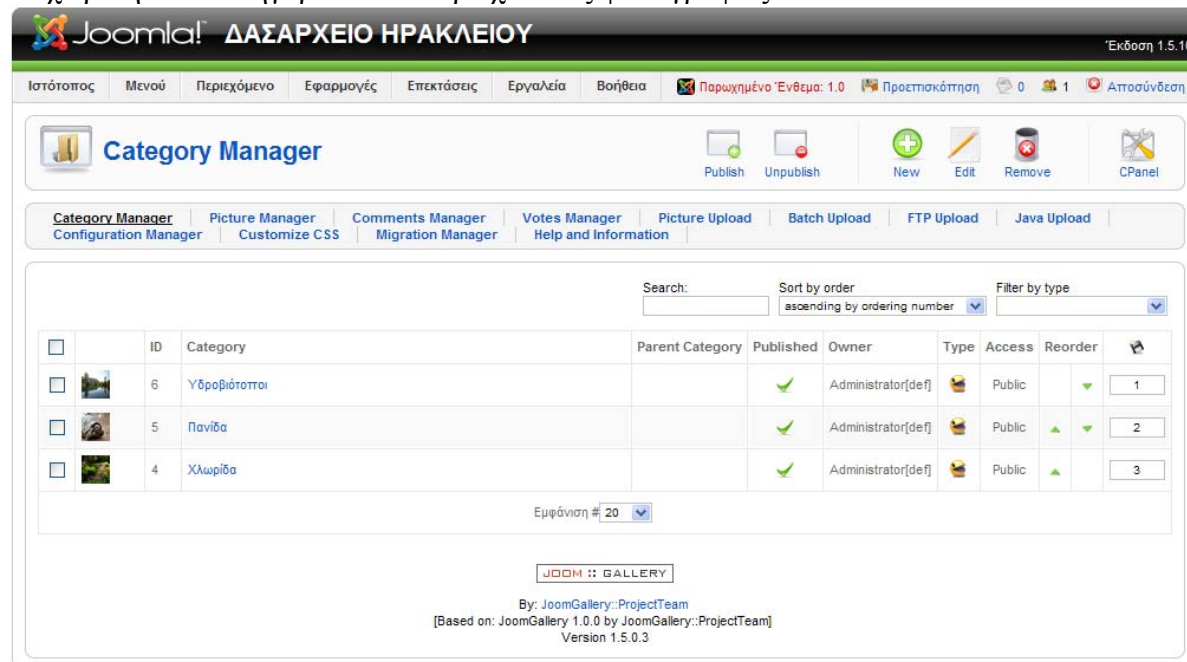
Joomla! ΔΑΣΑΡΧΕΙΟ ΗΡΑΚΛΕΙΟΥ

Έκδοση 1.5.1

Ιστότοπος | Μενού | Περιεχόμενο | Εφαρμογές | Επεκτάσεις | Εργαλεία | Βοήθεια

Παρωχημένο Ένθεμα: 1.0 | Προεπισκόπηση | 0 | 1 | Αποσύνδεση

Category Manager

Publish | Unpublish | New | Edit | Remove | CPanel

Category Manager | Picture Manager | Comments Manager | Votes Manager | Picture Upload | Batch Upload | FTP Upload | Java Upload | Configuration Manager | Customize CSS | Migration Manager | Help and Information

Search:

Sort by order
ascending by ordering number

Filter by type

| | | ID | Category | Parent Category | Published | Owner | Type | Access | Reorder | |
|---|---|---|---|---|---|---|---|---|---|---|
| | | 6 | Υδροβιότοποι | | | Administrator[def] | | Public | | 1 |
| | | 5 | Πανίδα | | | Administrator[def] | | Public | | 2 |
| | | 4 | Χλωρίδα | | | Administrator[def] | | Public | | 3 |

Εμφάνιση # 20

JOOM :: GALLERY

By: JoomGallery::ProjectTeam
[Based on: JoomGallery 1.0.0 by JoomGallery::ProjectTeam]
Version 1.5.0.3